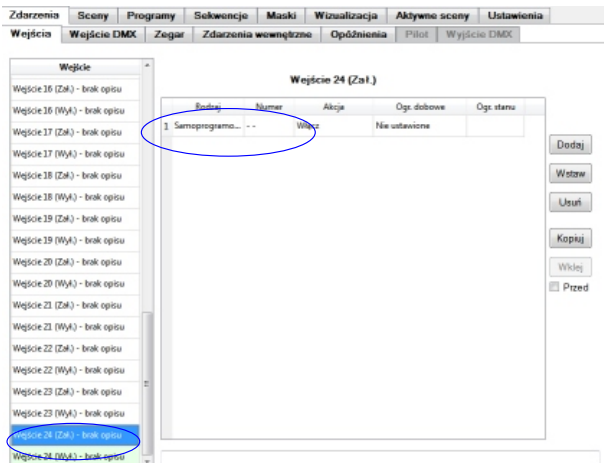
Zdarzenia | Sceny | Programy | Sekwencje | Maski | Wizualizacja | Aktywne sceny | Ustawienia

Wejścia | Wejście DMX | Zegar | Zdarzenia wewnętrzne | Opóźnienia | Pilot | Wyjście DMX

Wejście

Wejście 16 (Zał.) - brak opisu
Wejście 16 (Wył.) - brak opisu
Wejście 17 (Zał.) - brak opisu
Wejście 17 (Wył.) - brak opisu
Wejście 18 (Zał.) - brak opisu
Wejście 18 (Wył.) - brak opisu
Wejście 19 (Zał.) - brak opisu
Wejście 19 (Wył.) - brak opisu
Wejście 20 (Zał.) - brak opisu
Wejście 20 (Wył.) - brak opisu
Wejście 21 (Zał.) - brak opisu
Wejście 21 (Wył.) - brak opisu
Wejście 22 (Zał.) - brak opisu
Wejście 22 (Wył.) - brak opisu
Wejście 23 (Zał.) - brak opisu
Wejście 23 (Wył.) - brak opisu
Wejście 24 (Zał.) - brak opisu
Wejście 24 (Wył.) - brak opisu

Wejście 24 (Zał.)

| | Rodzaj | Numer | Akcja | Ogr. dobowe | Ogr. stanu |
|---|---|---|---|---|---|
| 1 | Samoprogramo... | - - | Włącz | Nie ustawione | |

Dodaj
Wstaw
Usuń
Kopiuj
Wklej
Przed